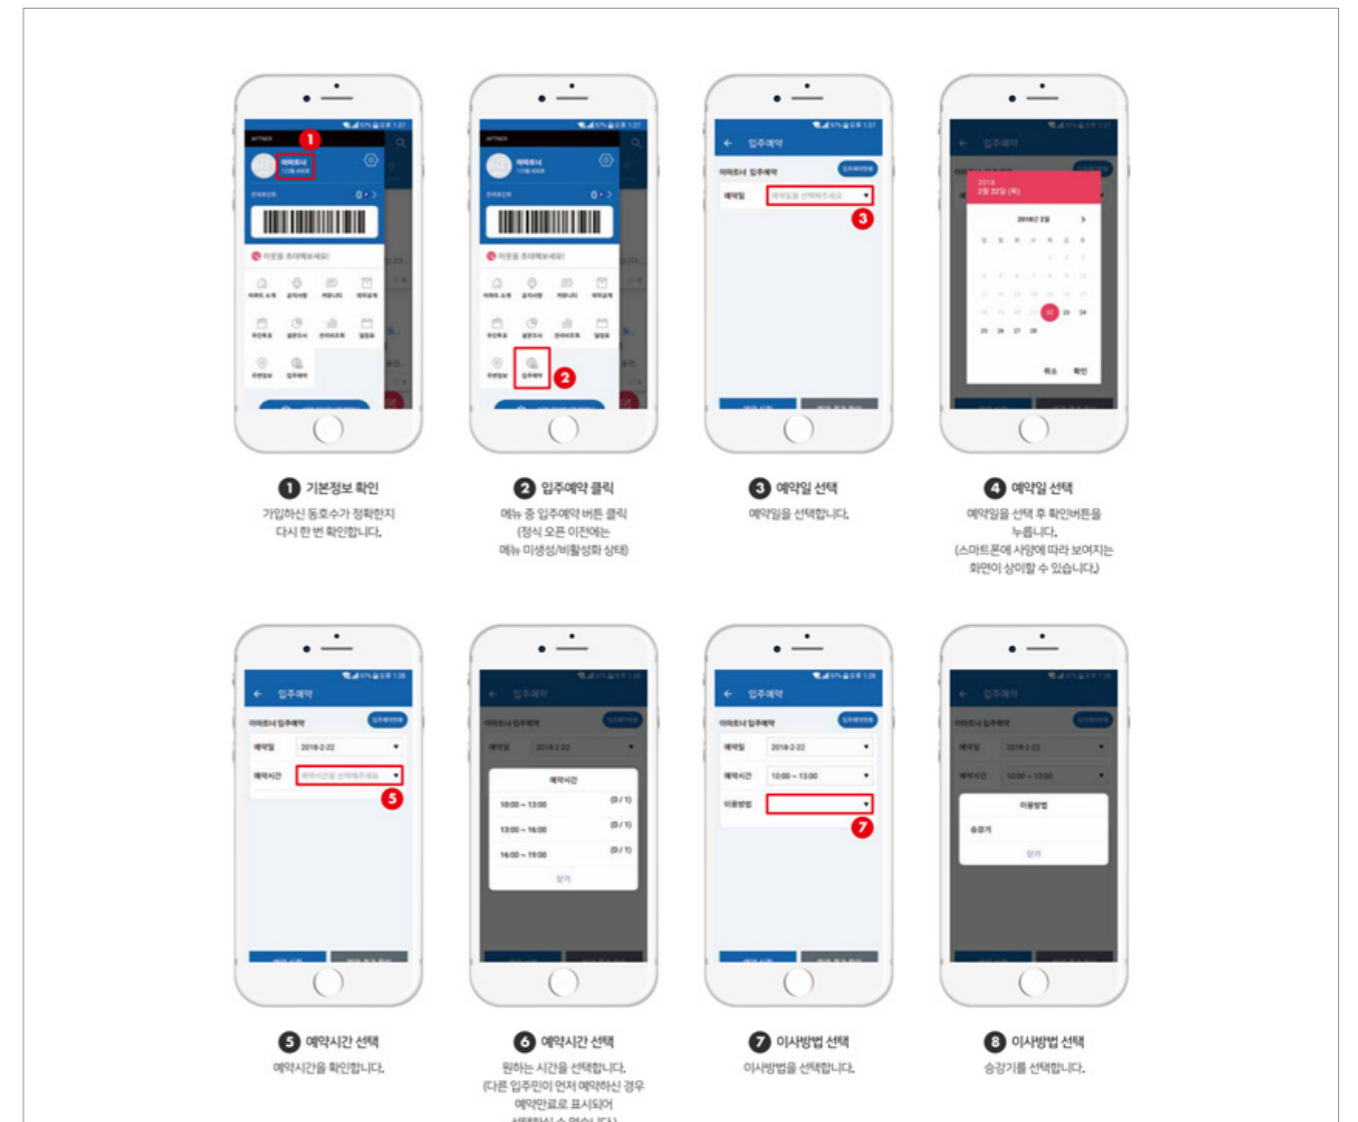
1

입주예약

3

2018
2월 22일 (목)

2018년 2월

22

취소 확인

2

1 기본정보 확인
가입하신 동호수가 정확한지 다시 한 번 확인합니다.

2 입주예약 클릭
메뉴 중 입주예약 버튼 클릭 (정식 오픈 이전에는 메뉴 미생성/비활성화 상태)

3 예약일 선택
예약일을 선택합니다.

4 예약일 선택
예약일을 선택 후 확인버튼을 누릅니다. (스마트폰에 사양에 따라 보여지는 화면이 상이할 수 있습니다.)

입주예약

예약일 2018-2-22
예약시간

5

예약시간
10:00 ~ 13:00 (0 / 1)
13:00 ~ 16:00 (0 / 1)
16:00 ~ 19:00 (0 / 1)

입주예약
예약일 2018-2-22
예약시간 10:00 ~ 13:00
이용방법

7

이용방법
승강기

5 예약시간 선택
예약시간을 확인합니다.

6 예약시간 선택
원하는 시간을 선택합니다. (다른 입주민이 먼저 예약하신 경우 예약만료로 표시되어 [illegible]

7 이사방법 선택
이사방법을 선택합니다.

8 이사방법 선택
승강기를 선택합니다.